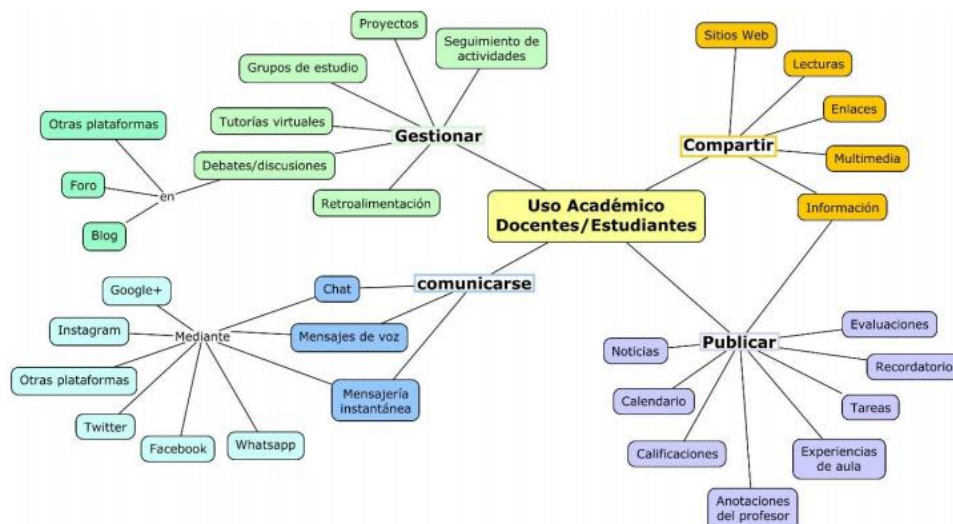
Proyectos

Seguimiento de actividades

Grupos de estudio

Otras plataformas

Tutorías virtuales

Gestionar

Debates/discusiones

Foro

en

Retroalimentación

Blog

Sitios Web

Lecturas

Enlaces

Compartir

Multimedia

Información

Uso Académico Docentes/Estudiantes

Google+

Chat

comunicarse

Instagram

Mediante

Mensajes de voz

Otras plataformas

Mensajería instantánea

Twitter

Facebook

Whatsapp

Evaluaciones

Noticias

Publicar

Recordatorio

Calendario

Tareas

Calificaciones

Experiencias de aula

Anotaciones del profesor